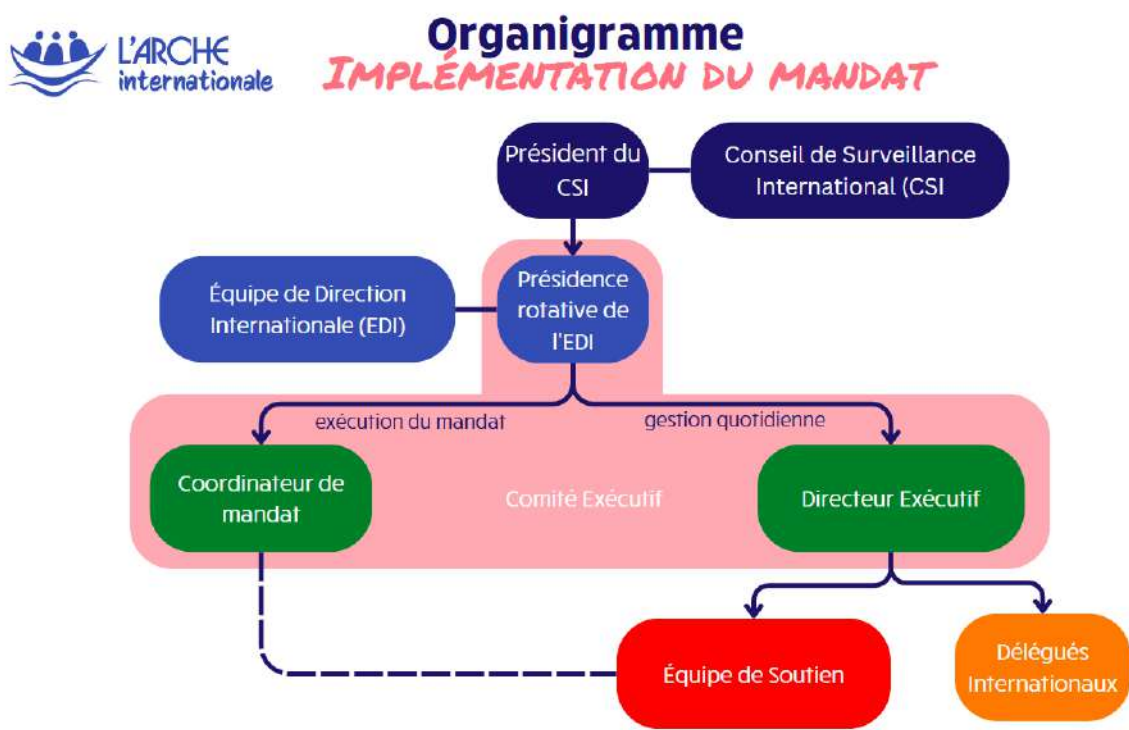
L'ARCHE internationale

Organigramme
IMPLÉMENTATION DU MANDAT

Président du CSI

Conseil de Surveillance International (CSI

Équipe de Direction Internationale (EDI)

Présidence rotative de l'EDI

exécution du mandat

gestion quotidienne

Coordinateur de mandat

Comité Exécutif

Directeur Exécutif

Équipe de Soutien

Délégués Internationaux